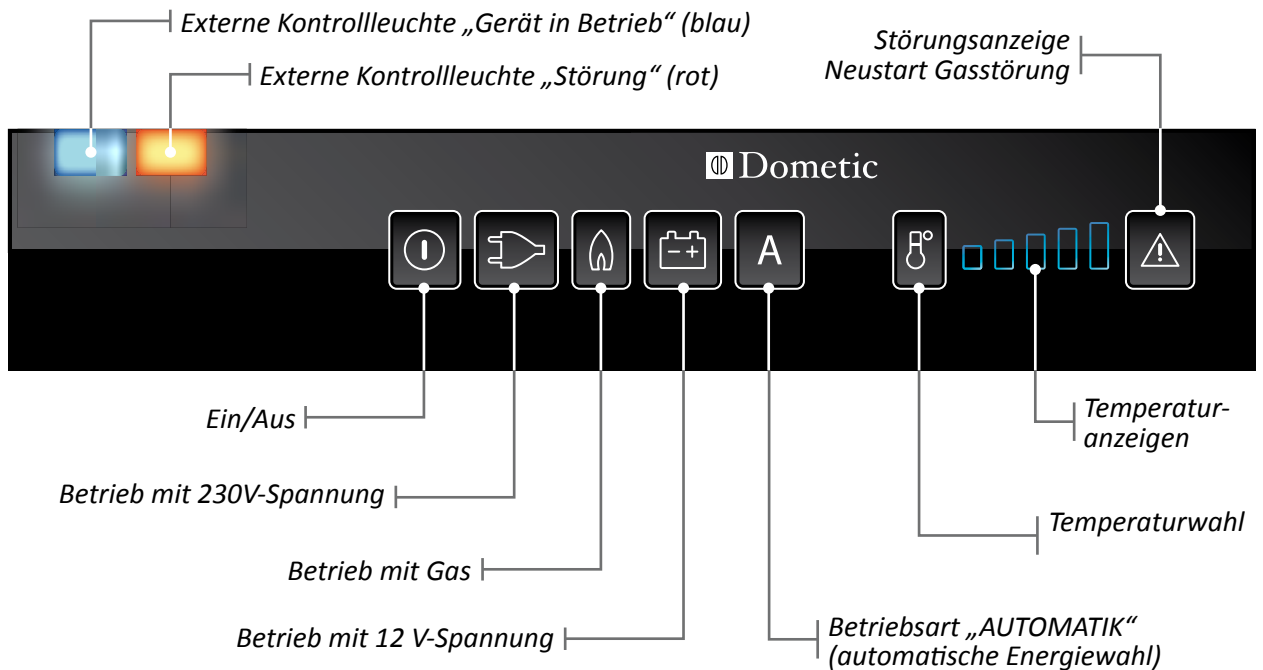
Externe Kontrollleuchte „Gerät in Betrieb“ (blau)

Externe Kontrollleuchte „Störung“ (rot)

Störungsanzeige
Neustart Gasstörung

Dometic

A

Ein/Aus

Betrieb mit 230V-Spannung

Betrieb mit Gas

Betrieb mit 12 V-Spannung

Temperaturanzeigen

Temperaturwahl

Betriebsart „AUTOMATIK“
(automatische Energiewahl)